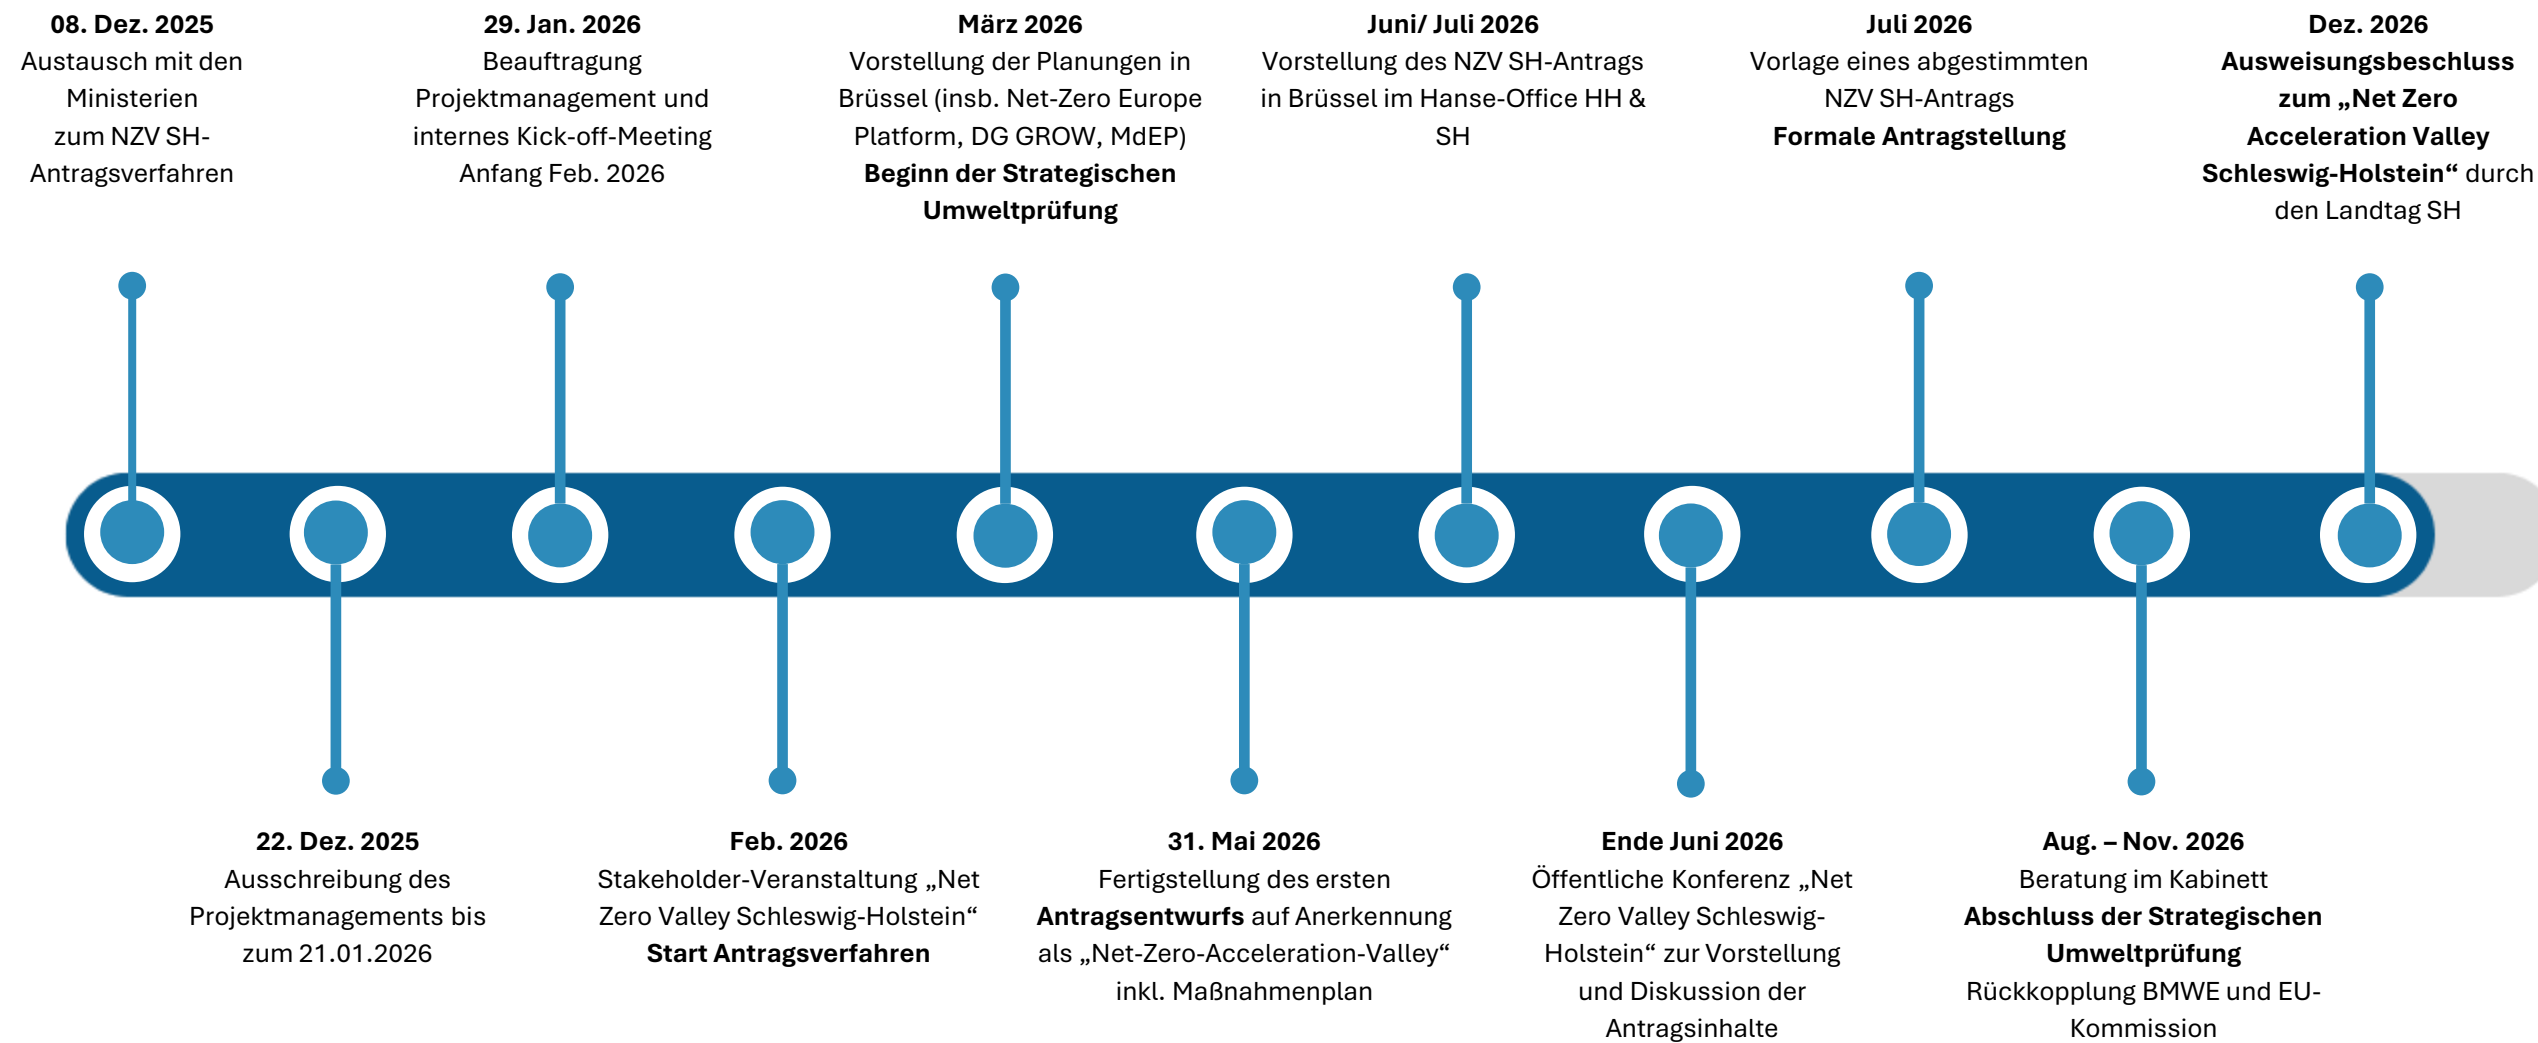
**08. Dez. 2025**
Austausch mit den Ministerien zum NZV SH-Antragsverfahren

**29. Jan. 2026**
Beauftragung Projektmanagement und internes Kick-off-Meeting Anfang Feb. 2026

**März 2026**
Vorstellung der Planungen in Brüssel (insb. Net-Zero Europe Platform, DG GROW, MdEP)
**Beginn der Strategischen Umweltprüfung**

**Juni/ Juli 2026**
Vorstellung des NZV SH-Antrags in Brüssel im Hanse-Office HH & SH

**Juli 2026**
Vorlage eines abgestimmten NZV SH-Antrags
**Formale Antragstellung**

**Dez. 2026**
**Ausweisungsbeschluss zum „Net Zero Acceleration Valley Schleswig-Holstein“** durch den Landtag SH

**22. Dez. 2025**
Ausschreibung des Projektmanagements bis zum 21.01.2026

**Feb. 2026**
Stakeholder-Veranstaltung „Net Zero Valley Schleswig-Holstein“
**Start Antragsverfahren**

**31. Mai 2026**
Fertigstellung des ersten **Antragsentwurfs** auf Anerkennung als „Net-Zero-Acceleration-Valley“ inkl. Maßnahmenplan

**Ende Juni 2026**
Öffentliche Konferenz „Net Zero Valley Schleswig-Holstein“ zur Vorstellung und Diskussion der Antragsinhalte

**Aug. – Nov. 2026**
Beratung im Kabinett
**Abschluss der Strategischen Umweltprüfung**
Rückkopplung BMWE und EU-Kommission